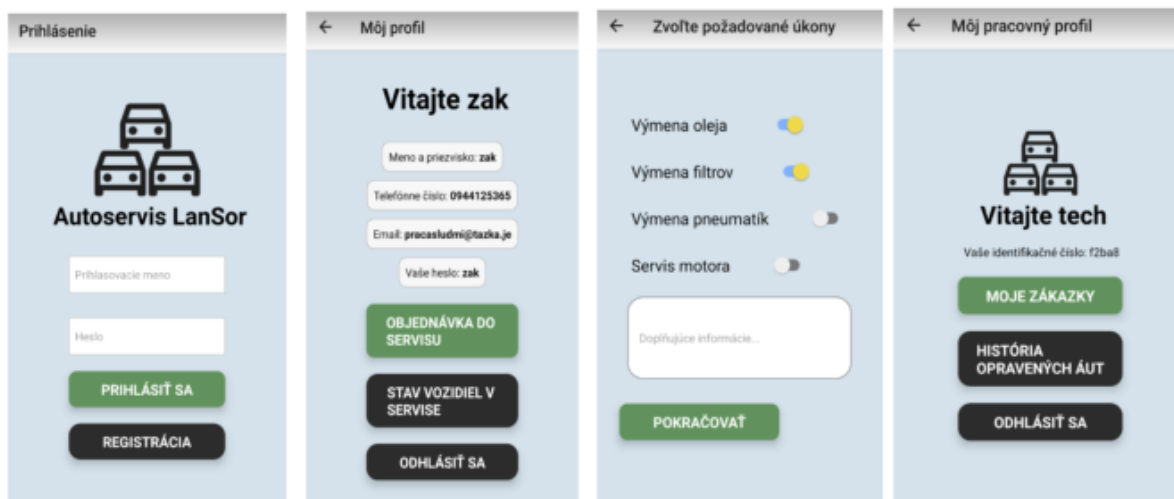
Prihlásenie

Autoservis LanSor

Prihlasovacie meno

Heslo

PRIHLÁSIŤ SA

REGISTRÁCIA

←　Môj profil

Vitajte zak

Meno a priezvisko: zak

Telefónne číslo: 0944125365

Email: pracasludmi@tazka.je

Vaše heslo: zak

OBJEDNÁVKA DO SERVISU

STAV VOZIDIEL V SERVISE

ODHLÁSIŤ SA

←　Zvoľte požadované úkony

Výmena oleja

Výmena filtrov

Výmena pneumatík

Servis motora

Doplňujúce informácie...

POKRAČOVAŤ

←　Môj pracovný profil

Vitajte tech

Vaše identifikačné číslo: f2ba8

MOJE ZÁKAZKY

HISTÓRIA OPRAVENÝCH ÁUT

ODHLÁSIŤ SA